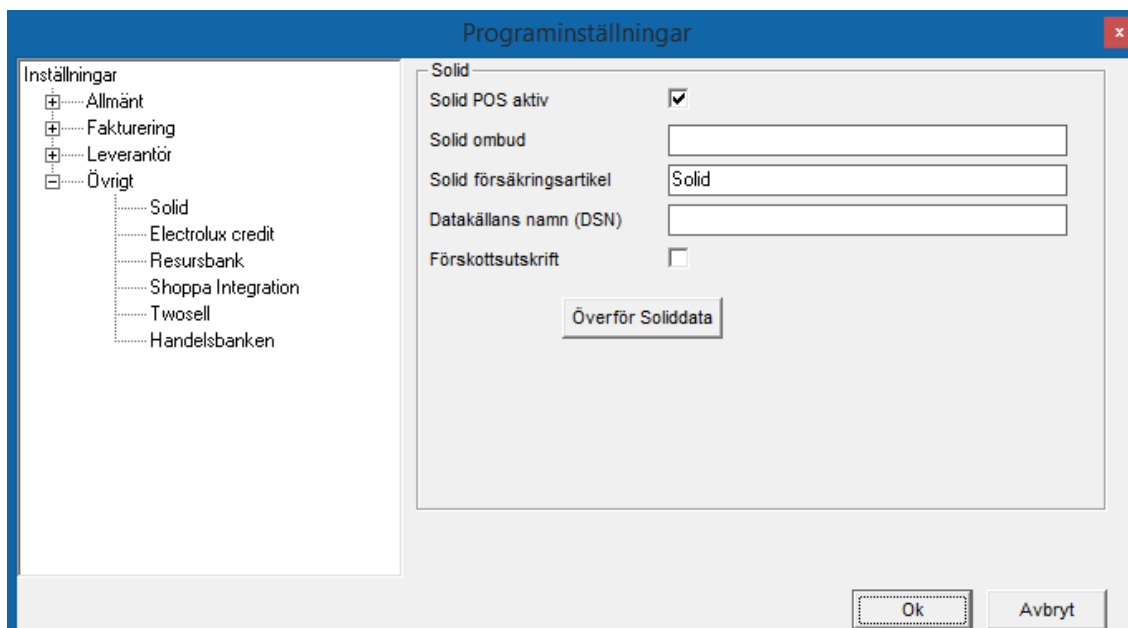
Programinställningar

x

Inställningar
Allmänt
Fakturering
Leverantör
Övrigt
Solid
Electrolux credit
Resursbank
Shoppa Integration
Twosell
Handelsbanken

Solid
Solid POS aktiv
Solid ombud
Solid försäkringsartikel
Solid
Datakällans namn (DSN)
Förskottsutskrift
Överför Soliddata

Ok
Avbryt